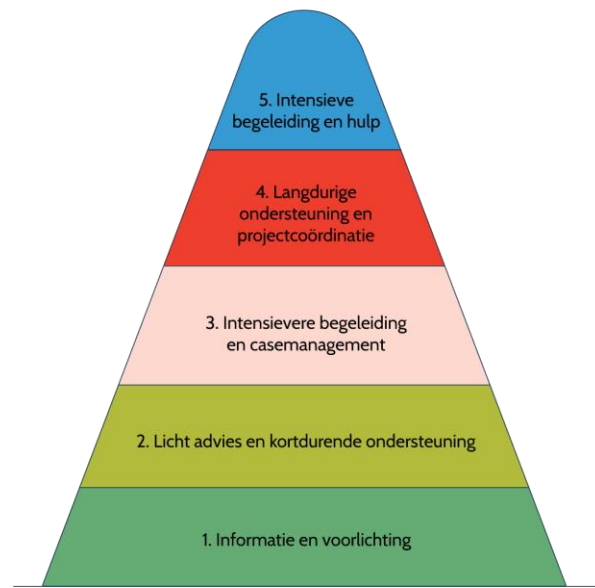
5. Intensieve begeleiding en hulp

4. Langdurige ondersteuning en projectcoördinatie

3. Intensievere begeleiding en casemanagement

2. Licht advies en kortdurende ondersteuning

1. Informatie en voorlichting